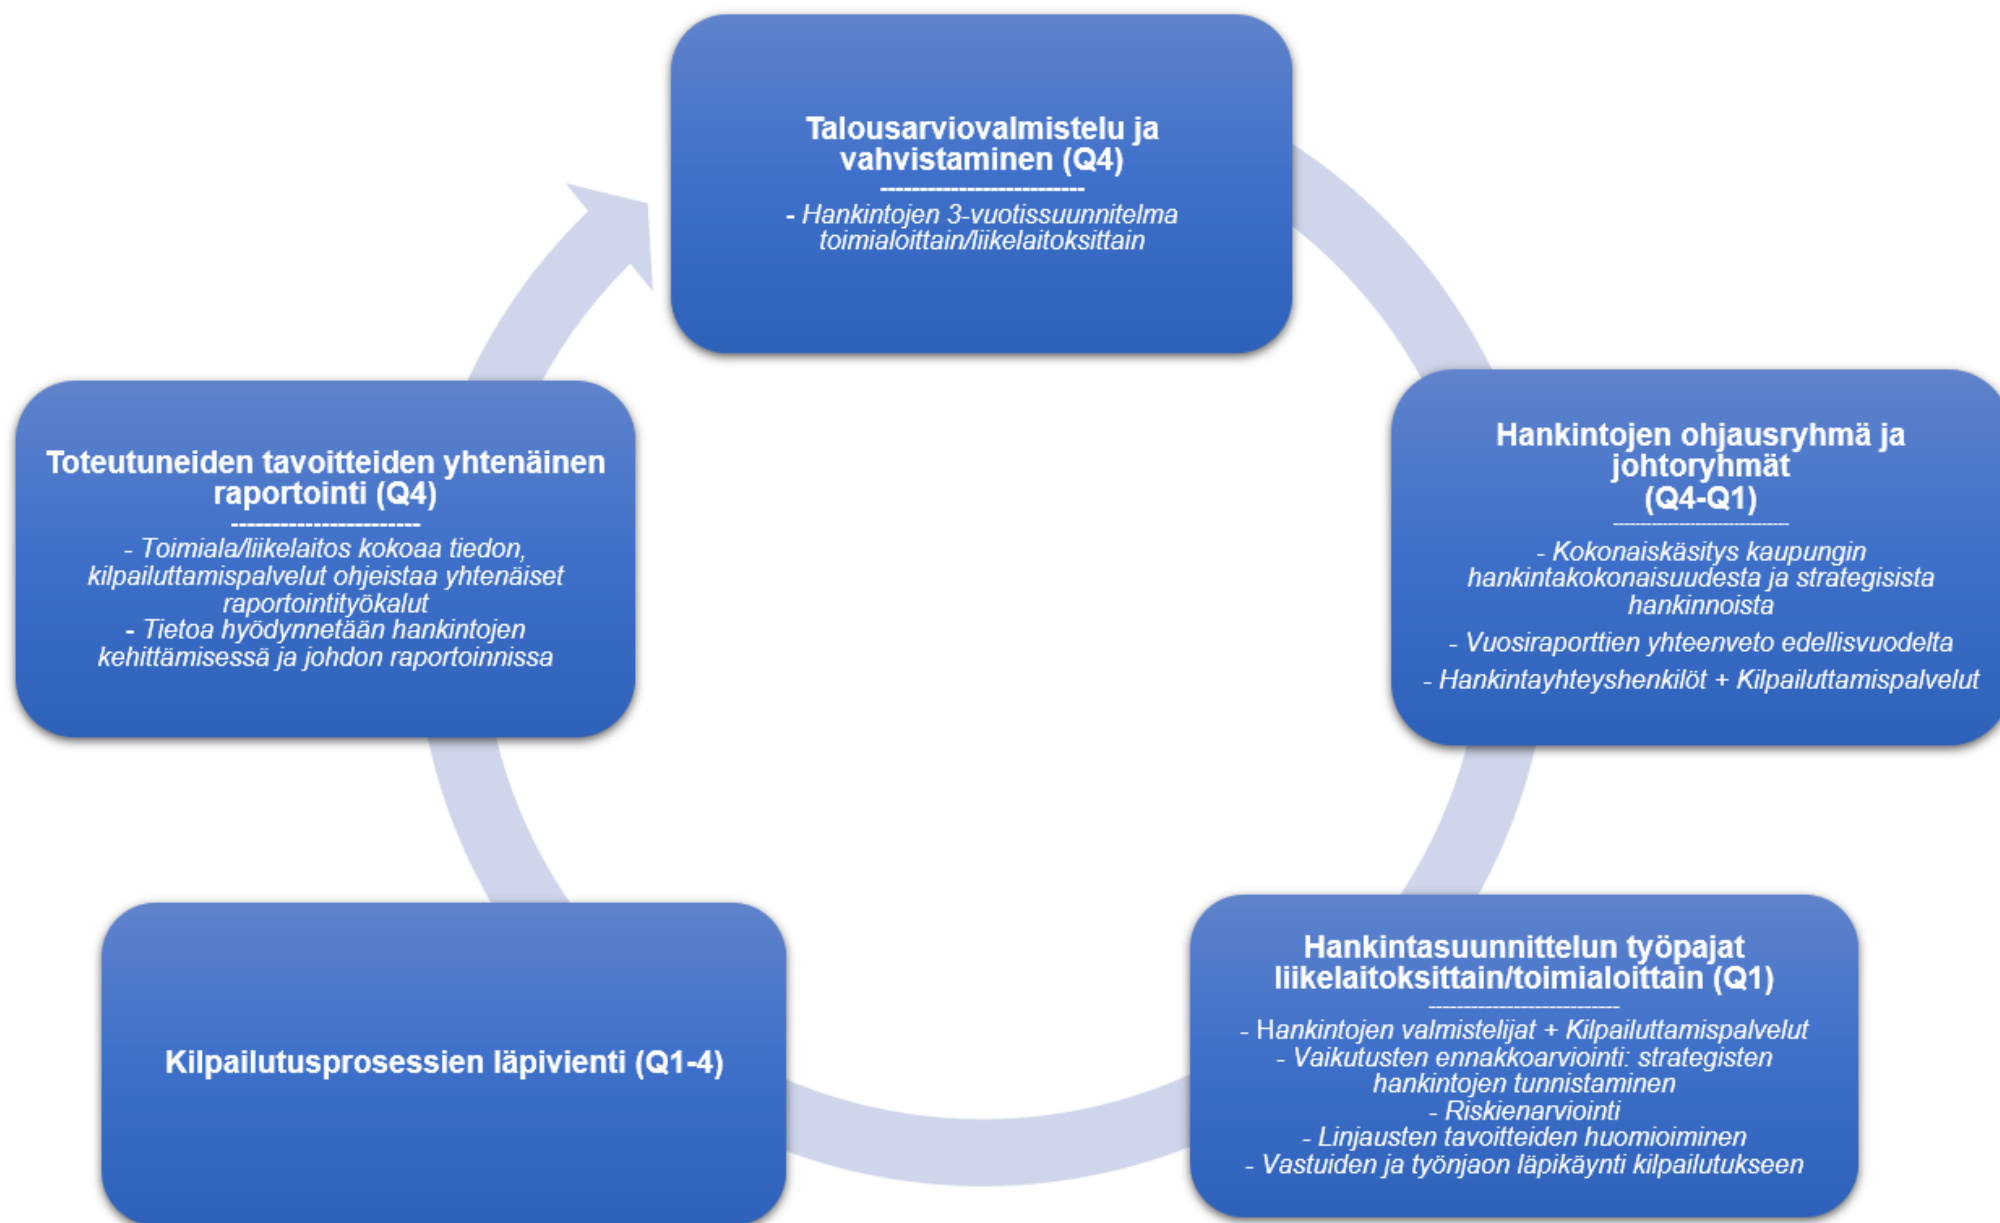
Talousarviovalmistelu ja vahvistaminen (Q4)
-------------------------
- Hankintojen 3-vuotissuunnitelma toimialoittain/liikelaitoksittain

Hankintojen ohjausryhmä ja johtoryhmät (Q4-Q1)
-------------------------
- Kokonaiskäsitys kaupungin hankintakokonaisuudesta ja strategisista hankinnoista
- Vuosiraporttien yhteenveto edellisvuodelta
- Hankintayhteyshenkilöt + Kilpailuttamispalvelut

Hankintasuunnittelun työpajat liikelaitoksittain/toimialoittain (Q1)
-------------------------
- Hankintojen valmistelijat + Kilpailuttamispalvelut
- Vaikutusten ennakkoarviointi: strategisten hankintojen tunnistaminen
- Riskienarviointi
- Linjausten tavoitteiden huomioiminen
- Vastuiden ja työnjaon läpikäynti kilpailutukseen

Kilpailutusprosessien läpivienti (Q1-4)

Toteutuneiden tavoitteiden yhtenäinen raportointi (Q4)
-------------------------
- Toimiala/liikelaitos kokoaa tiedon, kilpailuttamispalvelut ohjeistaa yhtenäiset raportointityökalut
- Tietoa hyödynnetään hankintojen kehittämisessä ja johdon raportoinnissa